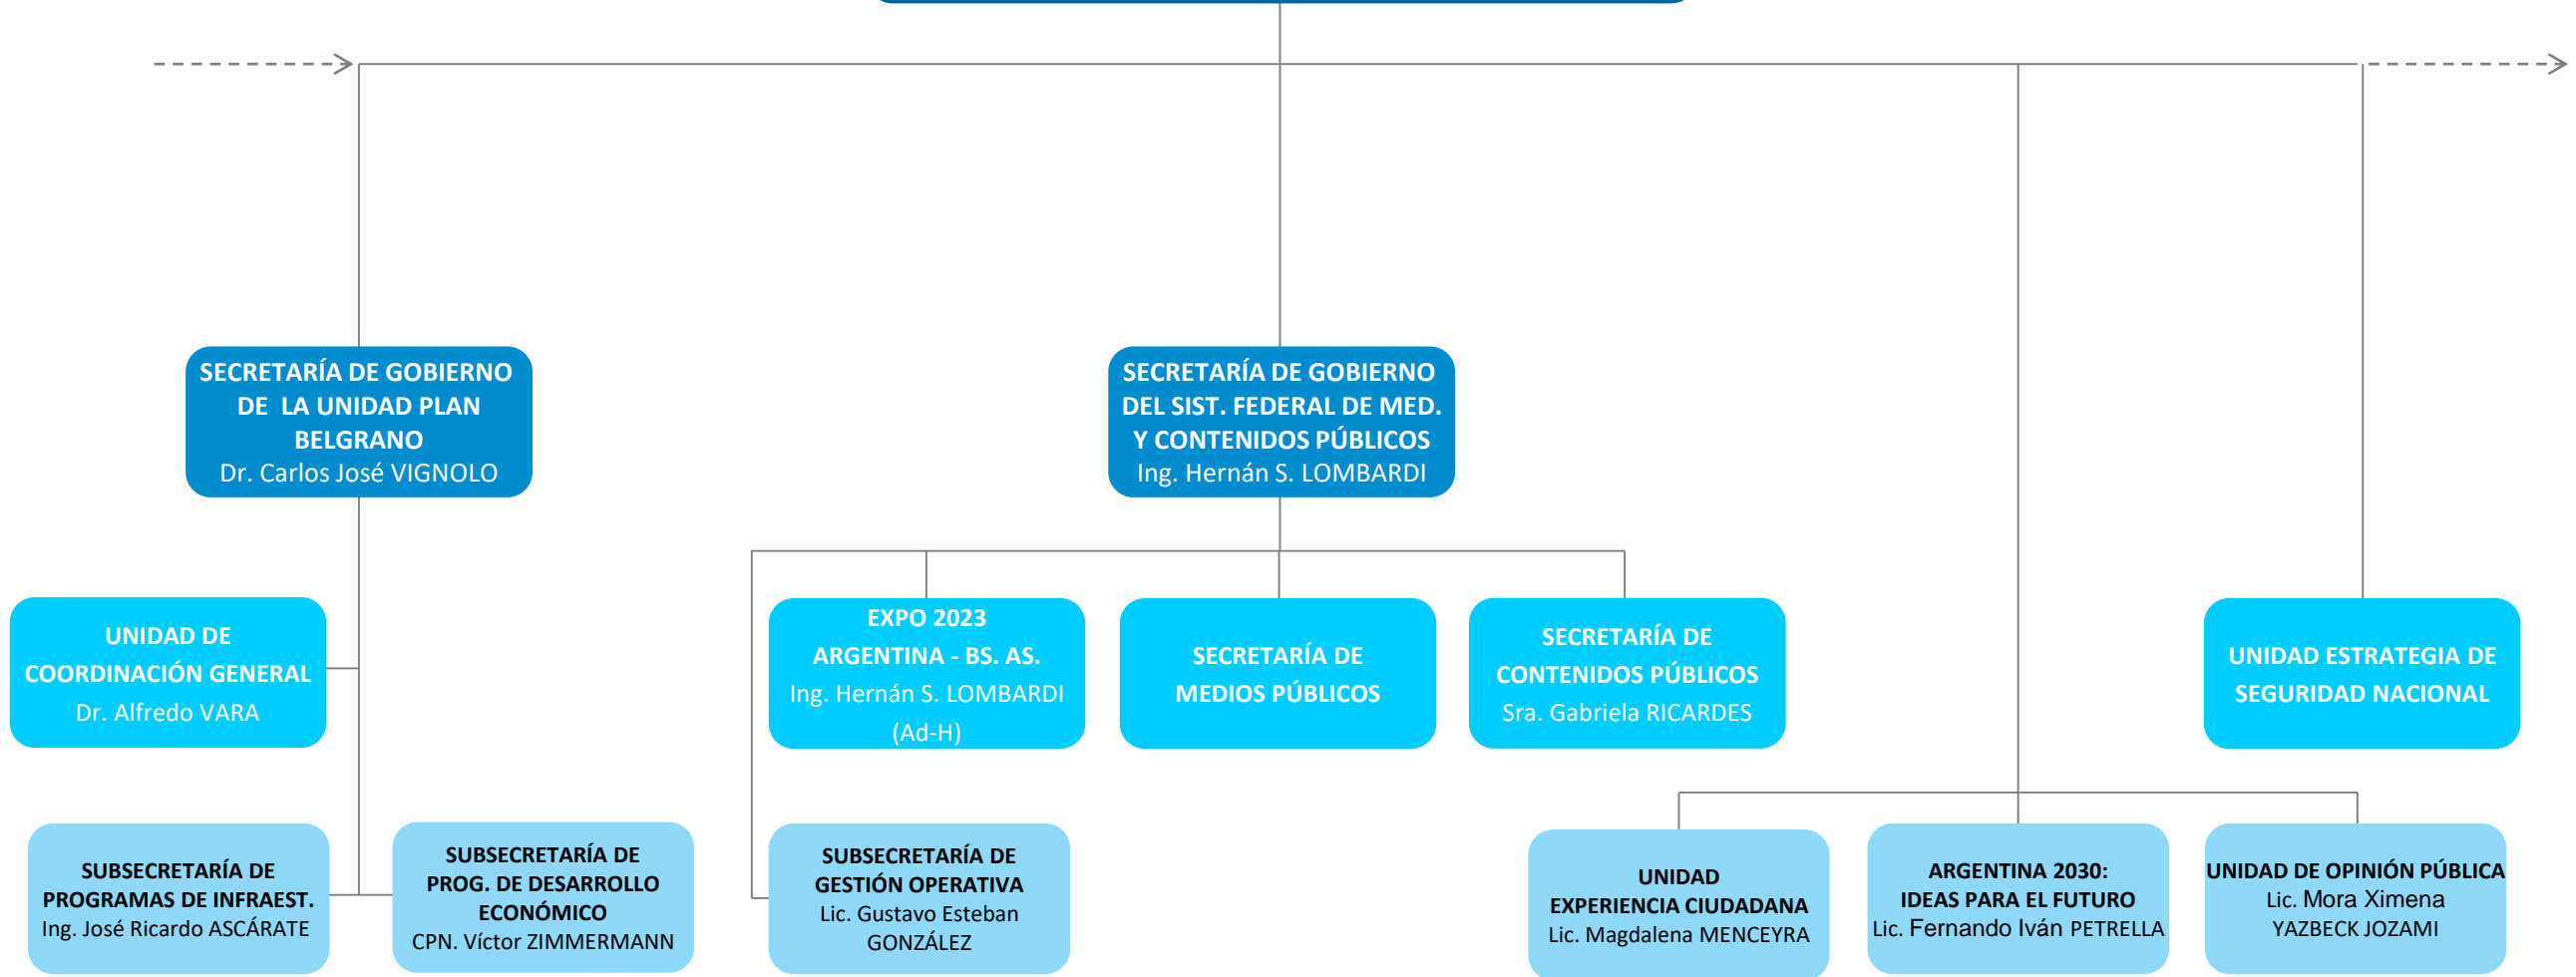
SECRETARÍA DE GOBIERNO DE LA UNIDAD PLAN BELGRANO
Dr. Carlos José VIGNOLO

SECRETARÍA DE GOBIERNO DEL SIST. FEDERAL DE MED. Y CONTENIDOS PÚBLICOS
Ing. Hernán S. LOMBARDI

UNIDAD DE COORDINACIÓN GENERAL
Dr. Alfredo VARA

EXPO 2023 ARGENTINA - BS. AS.
Ing. Hernán S. LOMBARDI (Ad-H)

SECRETARÍA DE MEDIOS PÚBLICOS

SECRETARÍA DE CONTENIDOS PÚBLICOS
Sra. Gabriela RICARDES

UNIDAD ESTRATEGIA DE SEGURIDAD NACIONAL

SUBSECRETARÍA DE PROGRAMAS DE INFRAEST.
Ing. José Ricardo ASCÁRATE

SUBSECRETARÍA DE PROG. DE DESARROLLO ECONÓMICO
CPN. Víctor ZIMMERMANN

SUBSECRETARÍA DE GESTIÓN OPERATIVA
Lic. Gustavo Esteban GONZÁLEZ

UNIDAD EXPERIENCIA CIUDADANA
Lic. Magdalena MENCEYRA

ARGENTINA 2030: IDEAS PARA EL FUTURO
Lic. Fernando Iván PETRELLA

UNIDAD DE OPINIÓN PÚBLICA
Lic. Mora Ximena YAZBECK JOZAMI